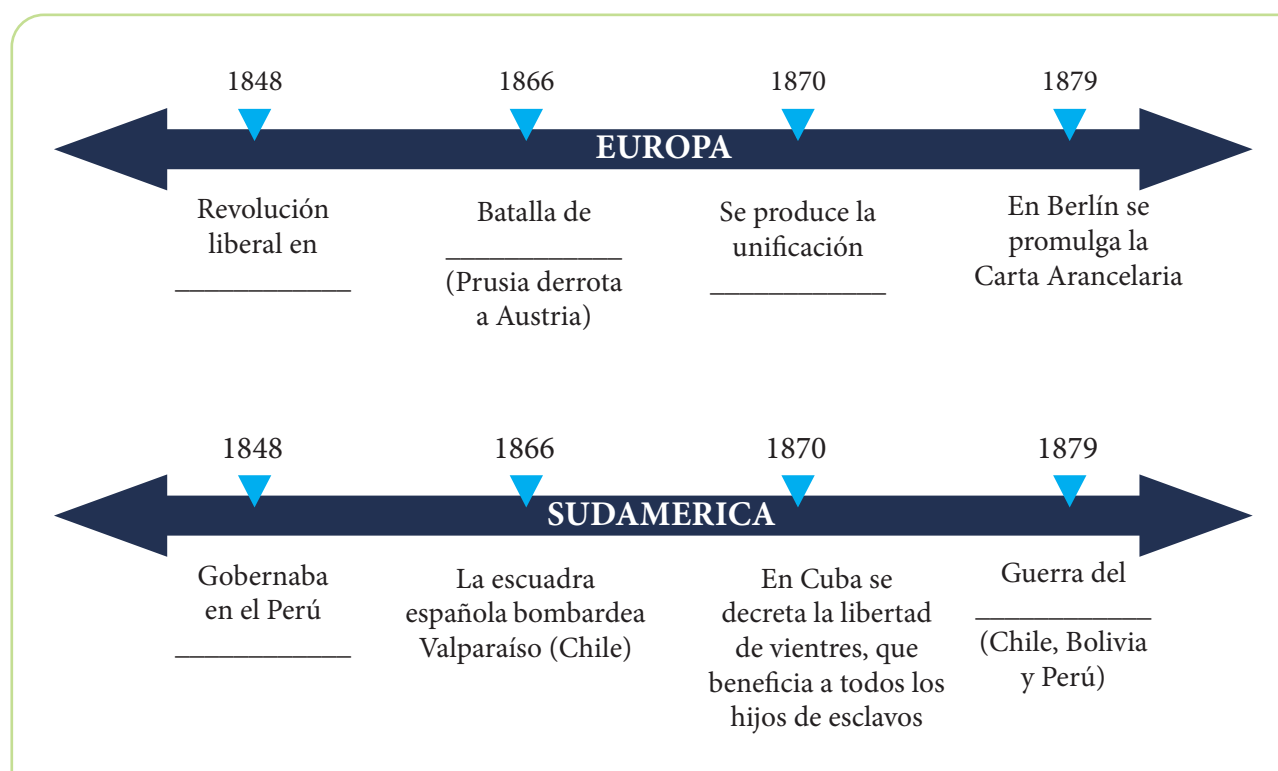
1848
1866
1870
1879

EUROPA

Revolución liberal en ____________

Batalla de ____________ (Prusia derrota a Austria)

Se produce la unificación ____________

En Berlín se promulga la Carta Arancelaria

1848
1866
1870
1879

SUDAMERICA

Gobernaba en el Perú ____________

La escuadra española bombardea Valparaíso (Chile)

En Cuba se decreta la libertad de vientres, que beneficia a todos los hijos de esclavos

Guerra del ____________ (Chile, Bolivia y Perú)